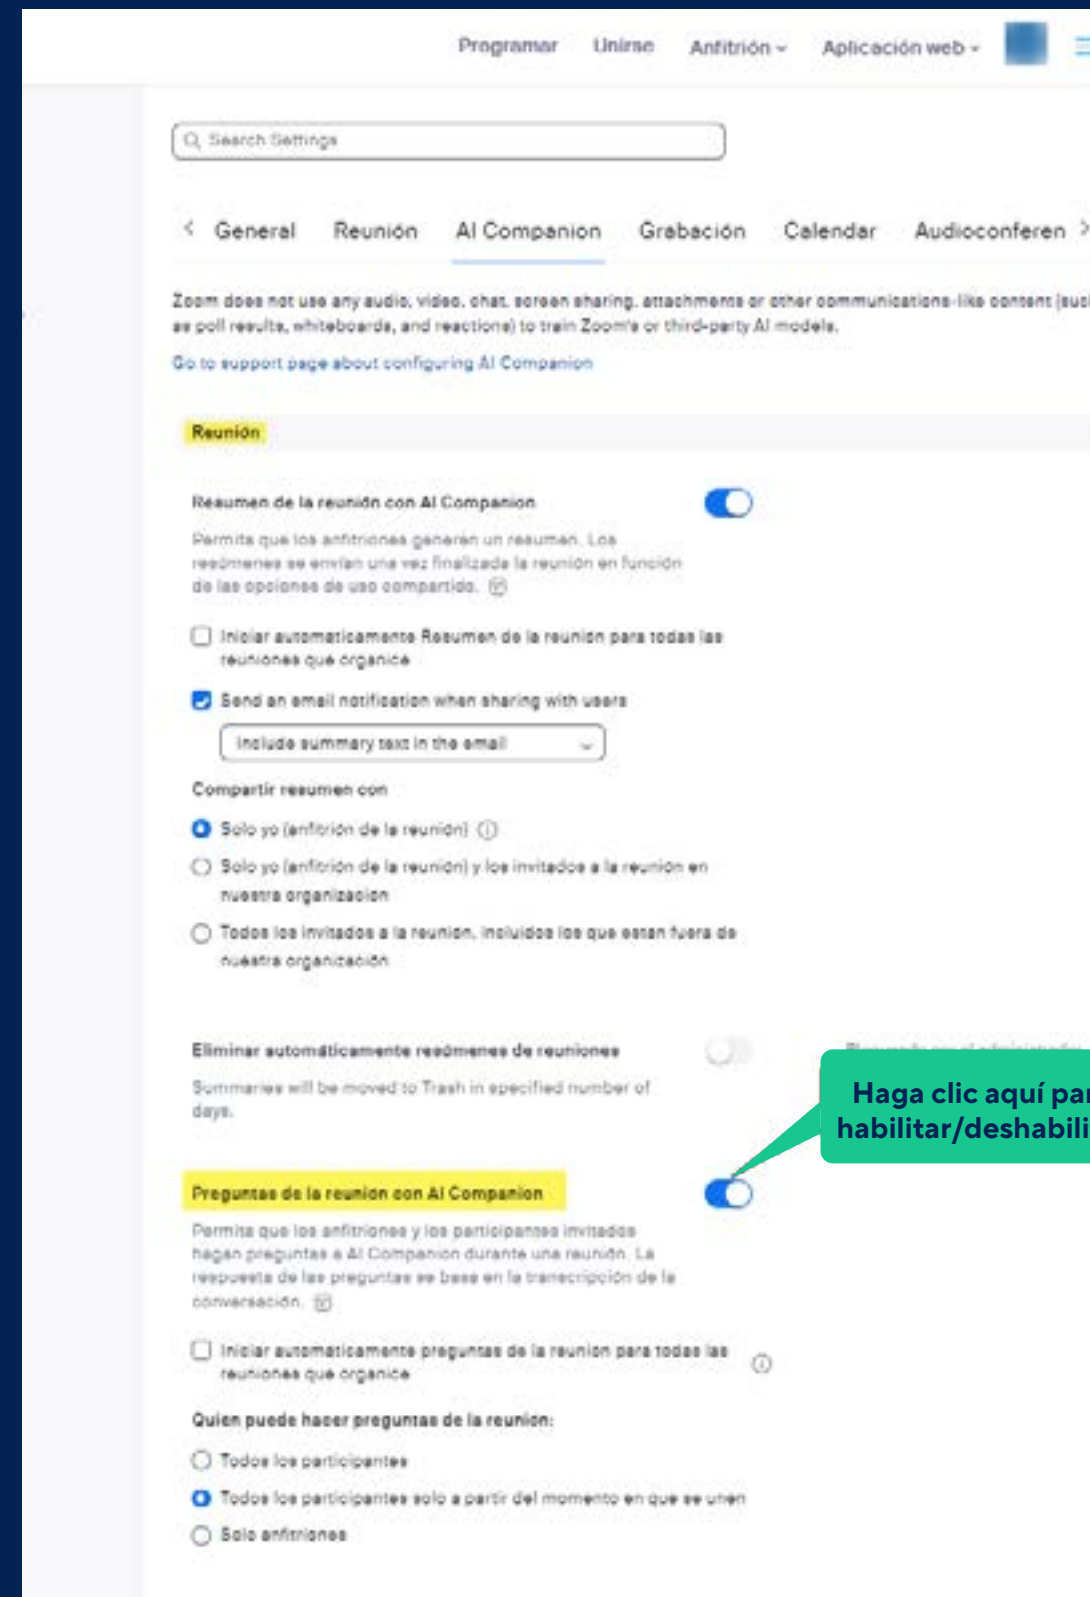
Programar Unirse Anfitrión Aplicación web

Search Settings

General Reunión AI Companion Grabación Calendar Audioconferen

Zoom does not use any audio, video, chat, screen sharing, attachments or other communications-like content (suc as poll results, whiteboards, and reactions) to train Zoom's or third-party AI models.

Go to support page about configuring AI Companion

Reunión

Resumen de la reunión con AI Companion

Permita que los anfitriones generen un resumen. Los resúmenes se envían una vez finalizada la reunión en función de las opciones de uso compartido.

Iniciar automáticamente Resumen de la reunión para todas las reuniones que organice

Send an email notification when sharing with users

Include summary text in the email

Compartir resumen con

Solo yo (anfitrión de la reunión)

Solo yo (anfitrión de la reunión) y los invitados a la reunión en nuestra organización

Todos los invitados a la reunión, incluidos los que están fuera de nuestra organización

Eliminar automáticamente resúmenes de reuniones

Summaries will be moved to Trash in specified number of days.

Haga clic aquí par habilitar/deshabili

Preguntas de la reunión con AI Companion

Permita que los anfitriones y los participantes invitados hagan preguntas a AI Companion durante una reunión. La respuesta de las preguntas se basa en la transcripción de la conversación.

Iniciar automáticamente preguntas de la reunión para todas las reuniones que organice

Quién puede hacer preguntas de la reunión:

Todos los participantes

Todos los participantes solo a partir del momento en que se unen

Solo anfitriones